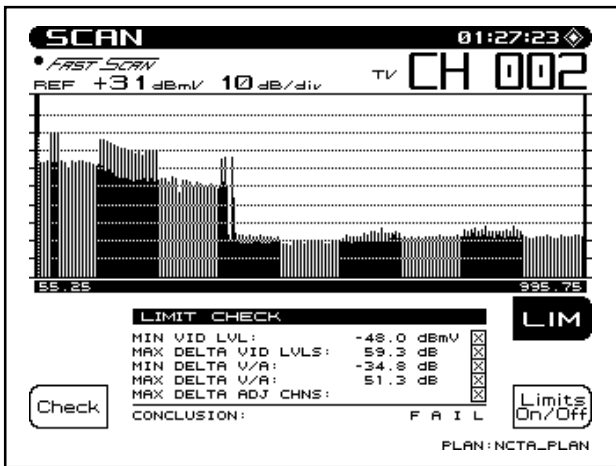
SCAN 01:27:23

• FAST SCAN

REF +31 dBmV 10 dB/div

TV CH 002

55.25

995.75

LIMIT CHECK

| | | |
|---|---|---|
| MIN VID LVL: | -48.0 dBmV | ☒ |
| MAX DELTA VID LVLS: | 59.3 dB | ☒ |
| MIN DELTA V/A: | -34.8 dB | ☒ |
| MAX DELTA V/A: | 51.3 dB | ☒ |
| MAX DELTA ADJ CHNS: | | ☒ |
| CONCLUSION: | F A I L | |

LIM

Check

Limits On/Off

PLAN:NCTA_PLAN